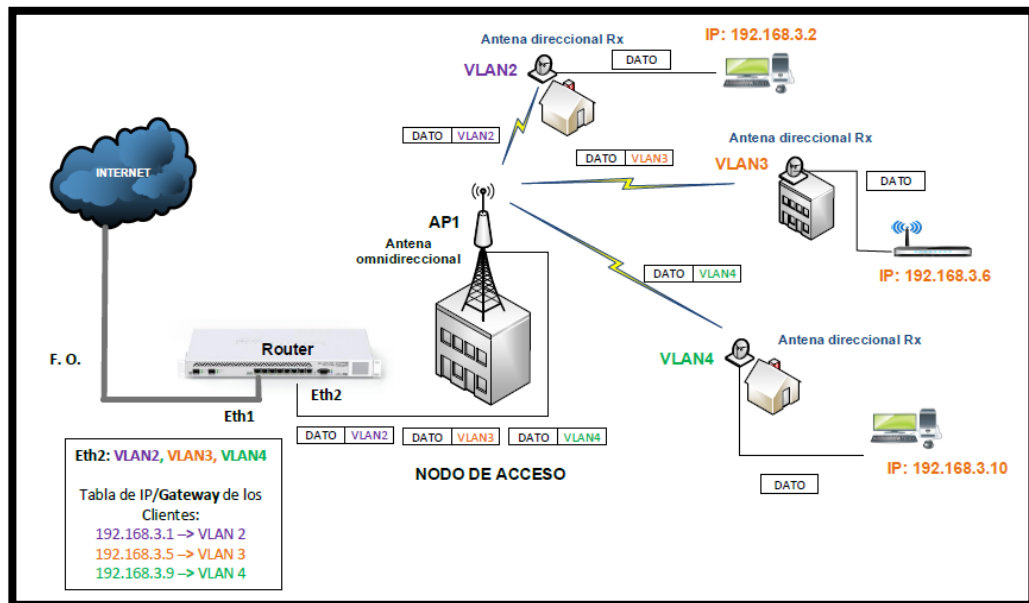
Antena direccional Rx

IP: 192.168.3.2

VLAN2

DATO

DATO VLAN2

DATO VLAN3

Antena direccional Rx

VLAN3

DATO

INTERNET

AP1

Antena omnidireccional

DATO VLAN4

IP: 192.168.3.6

Router

F. O.

Eth2

Eth1

Antena direccional Rx

VLAN4

DATO VLAN2

DATO VLAN3

DATO VLAN4

IP: 192.168.3.10

NODO DE ACCESO

DATO

Eth2: VLAN2, VLAN3, VLAN4

Tabla de IP/Gateway de los Clientes:
192.168.3.1 –> VLAN 2
192.168.3.5 –> VLAN 3
192.168.3.9 –> VLAN 4